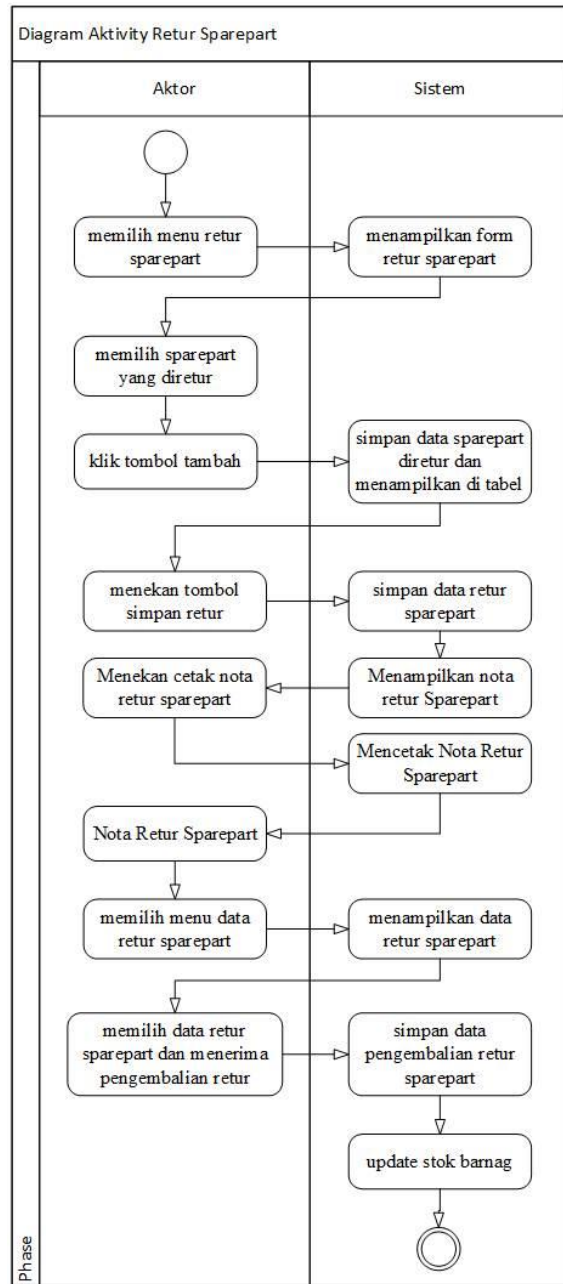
Diagram Aktivity Retur Sparepart

Aktor

Sistem

memilih menu retur sparepart

menampilkan form retur sparepart

memilih sparepart yang diretur

klik tombol tambah

simpan data sparepart diretur dan menampilkan di tabel

menekan tombol simpan retur

simpan data retur sparepart

Menekan cetak nota retur sparepart

Menampilkan nota retur Sparepart

Mencetak Nota Retur Sparepart

Nota Retur Sparepart

memilih menu data retur sparepart

menampilkan data retur sparepart

memilih data retur sparepart dan menerima pengembalian retur

simpan data pengembalian retur sparepart

update stok barnag

Phase